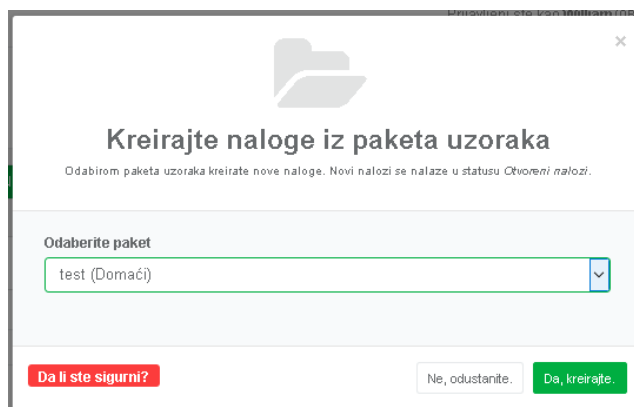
Prijavljeni ste kao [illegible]

×

Kreirajte naloge iz paketa uzoraka

Odabirom paketa uzoraka kreirate nove naloge. Novi nalozi se nalaze u statusu *Otvoreni nalozi*.

Odaberite paket

test (Domaći)

Da li ste sigurni?

Ne, odustanite.

Da, kreirajte.